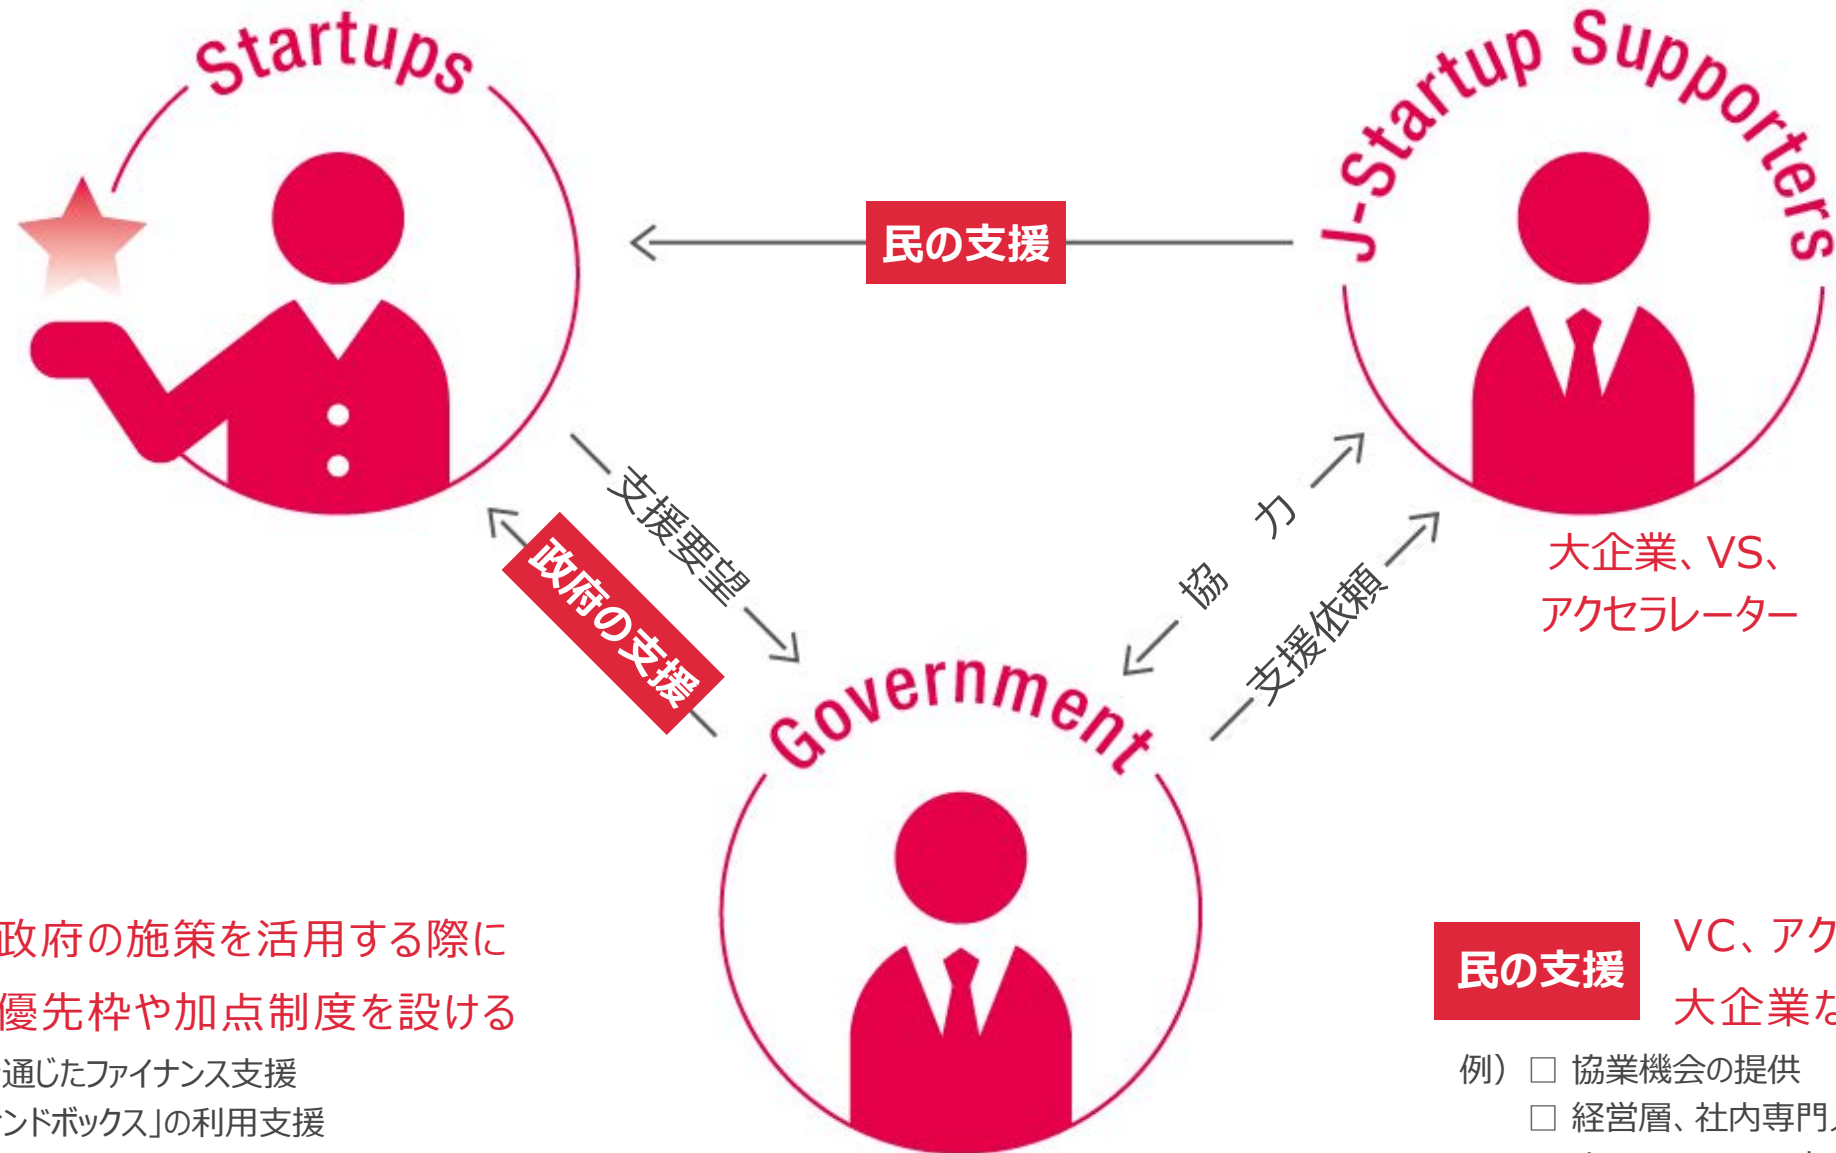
Startups

J-Startup Supporters

民の支援

支援要望

政府の支援

協　力

支援依頼

大企業、VS、
アクセラレーター

Government

政府の施策を活用する際に
優先枠や加点制度を設ける
通じたファイナンス支援
ンドボックス」の利用支援

民の支援

VC、アク
大企業な

例）□ 協業機会の提供
□ 経営層、社内専門